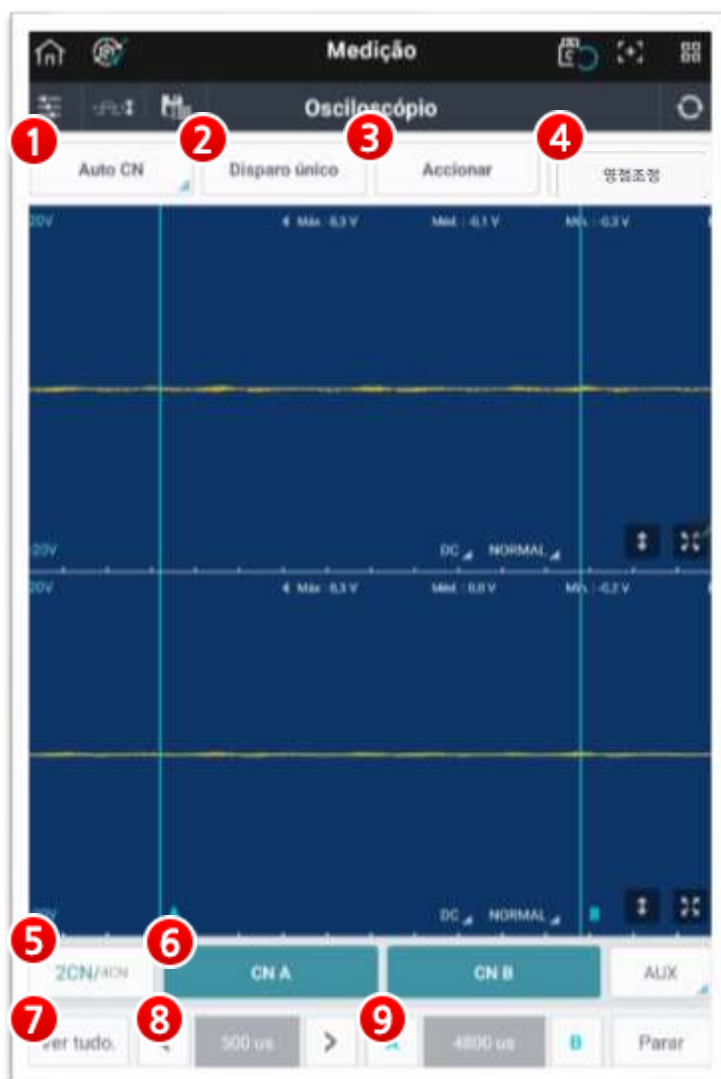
Medição

Osciloscópio

1 Auto CN
2 Disparo único
3 Accionar
4 영점조정

20V
Máx : 0,3 V
Méd. : 0,1 V
Mín : -0,2 V
-20V
DC
NORMAL

20V
Máx : 0,3 V
Méd. : 0,0 V
Mín : -0,2 V
DC
NORMAL

5 2CN/4CN
6 CN A
CN B
AUX

7 Ver tudo.
8 <
500 us
>
9 <
4800 us
B
Parar